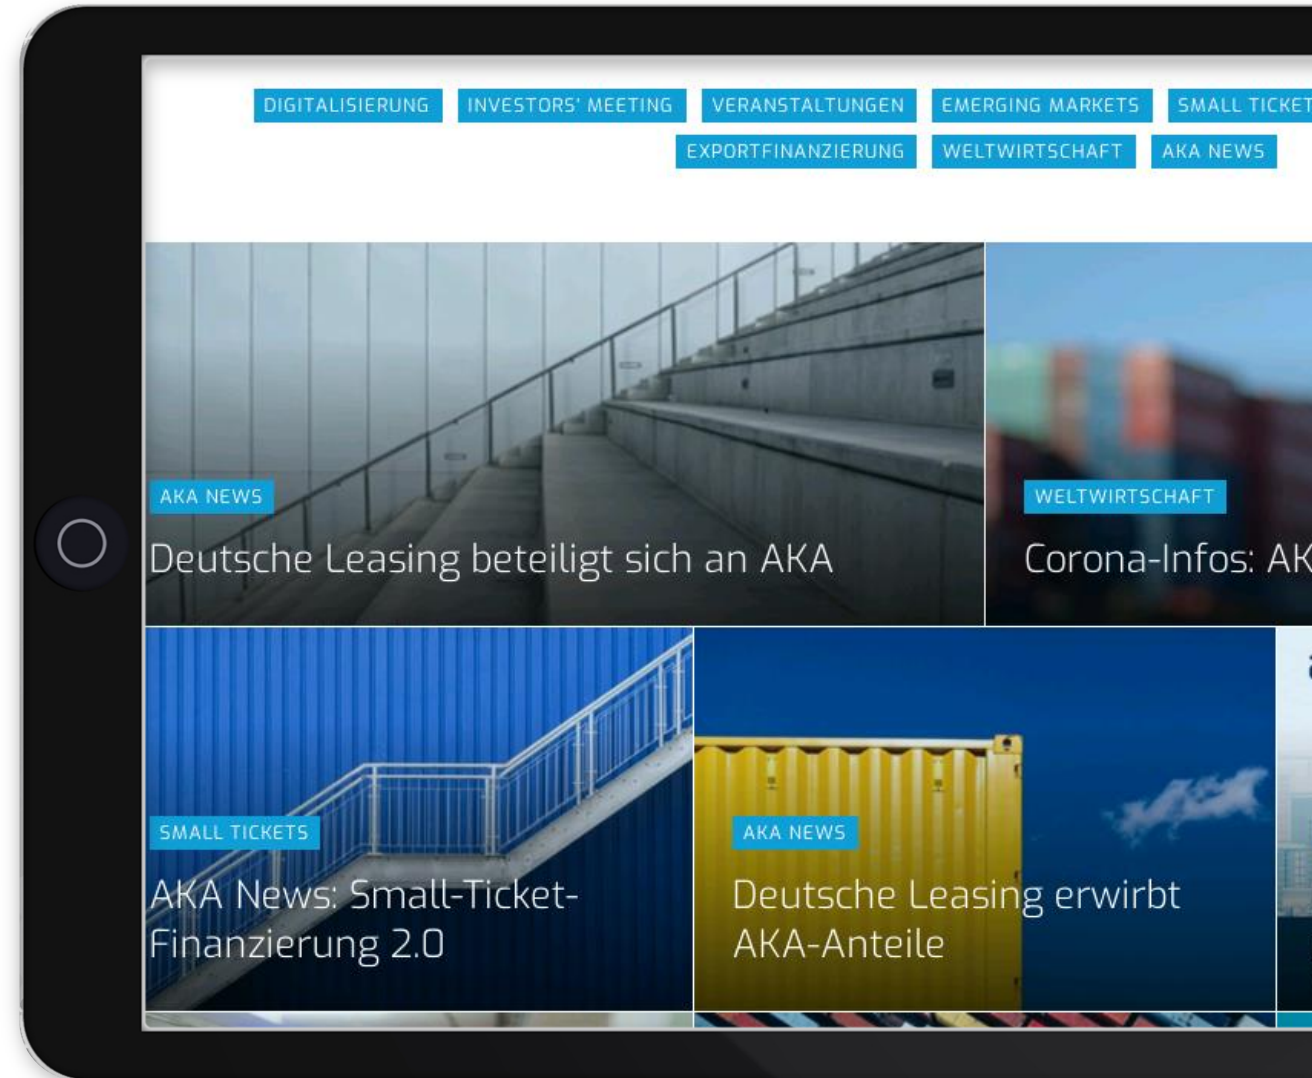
DIGITALISIERUNG INVESTORS' MEETING VERANSTALTUNGEN EMERGING MARKETS SMALL TICKET
EXPORTFINANZIERUNG WELTWIRTSCHAFT AKA NEWS

AKA NEWS
Deutsche Leasing beteiligt sich an AKA

WELTWIRTSCHAFT
Corona-Infos: AK

SMALL TICKETS
AKA News: Small-Ticket-Finanzierung 2.0

AKA NEWS
Deutsche Leasing erwirbt AKA-Anteile